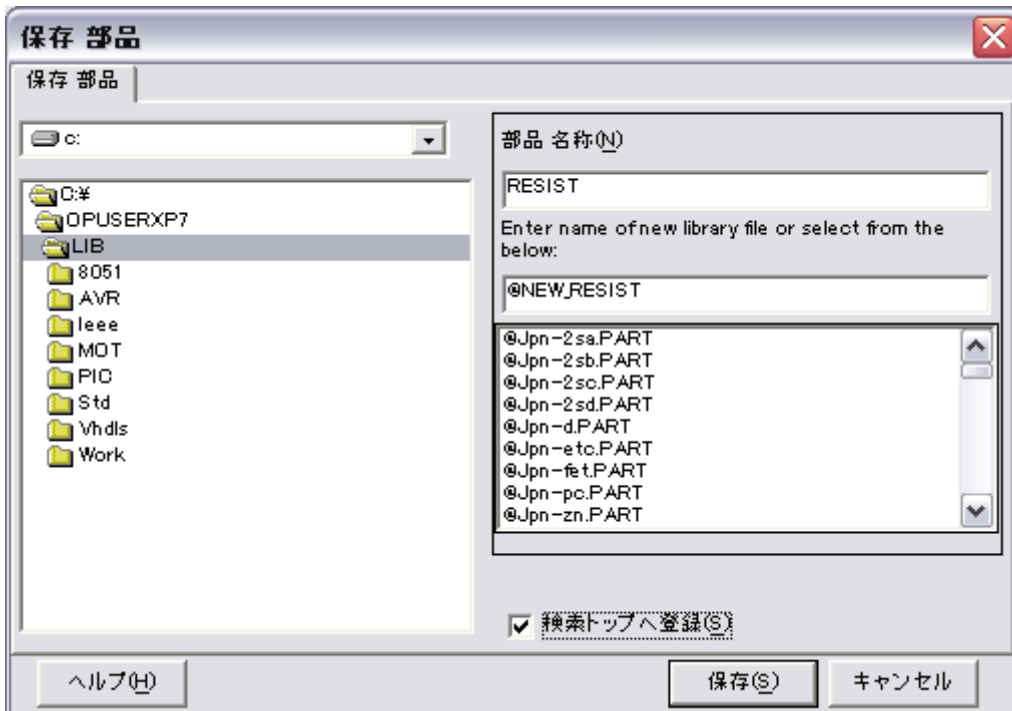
保存 部品

保存 部品

c:

C:¥
OPUSERXP7
LIB
8051
AVR
Ieee
MOT
PIC
Std
Vhdls
Work

部品 名称(N)

RESIST

Enter name of new library file or select from the below:

@NEW_RESIST

@Jpn-2sa.PART
@Jpn-2sb.PART
@Jpn-2sc.PART
@Jpn-2sd.PART
@Jpn-d.PART
@Jpn-etc.PART
@Jpn-fet.PART
@Jpn-pc.PART
@Jpn-zn.PART

検索トップへ登録(S)

ヘルプ(H)

保存(S)

キャンセル